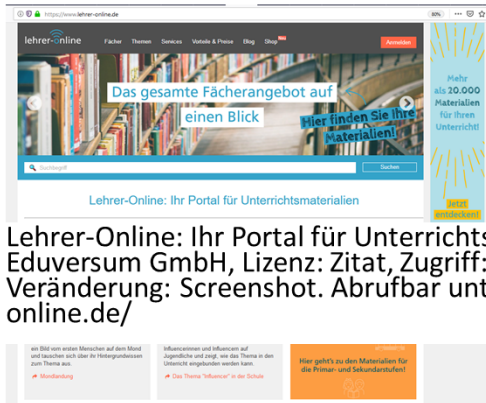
https://www.lehrer-online.de

80%

lehrer-Online

Fächer Themen Services Vorteile & Preise Blog Shop Neu

Anmelden

Das gesamte Fächerangebot auf einen Blick

Hier finden Sie ihre Materialien!

Suchbegriff

Suchen

Lehrer-Online: Ihr Portal für Unterrichtsmaterialien

Mehr als 20.000 Materialien für Ihren Unterricht!

Jetzt entdecken!

Lehrer-Online: Ihr Portal für Unterrichts
Eduversum GmbH, Lizenz: Zitat, Zugriff:
Veränderung: Screenshot. Abrufbar unt
online.de/

ein Bild vom ersten Menschen auf dem Mond und tauschen sich über ihr Hintergrundwissen zum Thema aus.

Mondlandung

Influencerinnen und Influencern auf Jugendliche und zeigt, wie das Thema in den Unterricht eingebunden werden kann.

Das Thema "Influencer" in der Schule

Hier geht's zu den Materialien für die Primar- und Sekundarstufen!